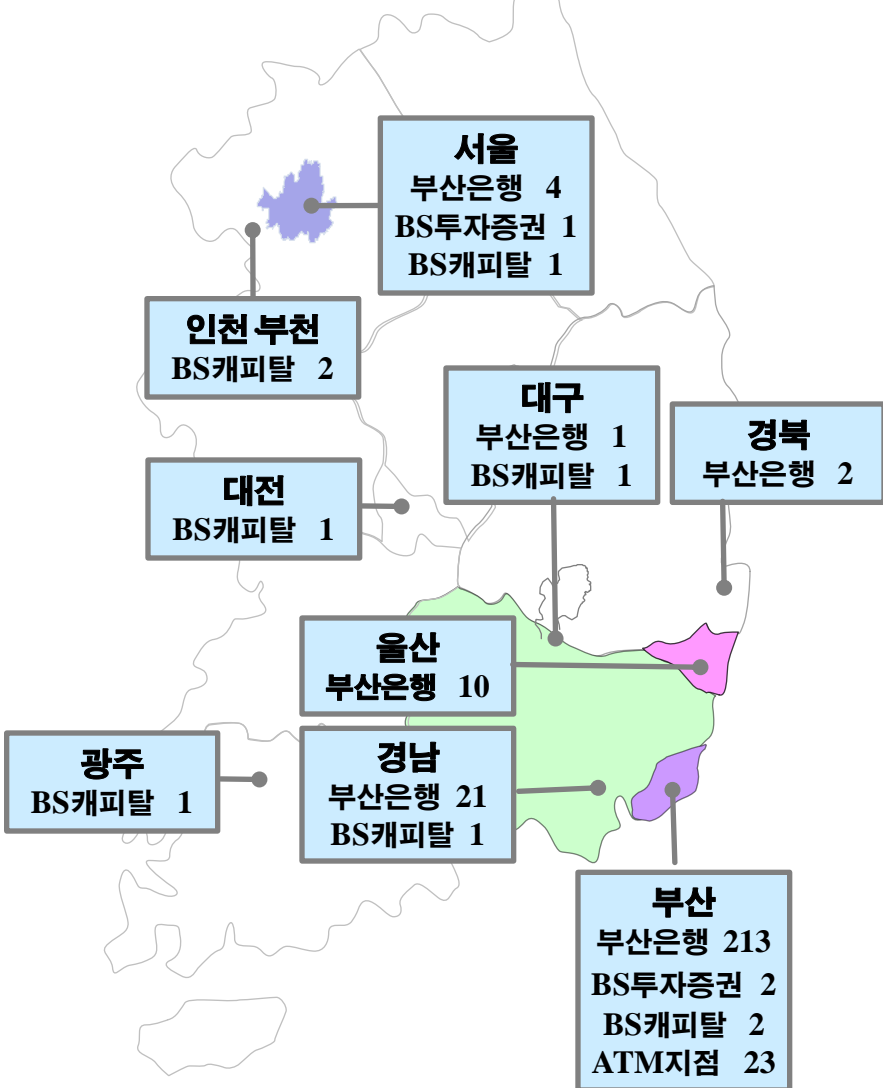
서울
부산은행 4
BS투자증권 1
BS캐피탈 1

인천 부천
BS캐피탈 2

대구
부산은행 1
BS캐피탈 1

경북
부산은행 2

대전
BS캐피탈 1

울산
부산은행 10

광주
BS캐피탈 1

경남
부산은행 21
BS캐피탈 1

부산
부산은행 213
BS투자증권 2
BS캐피탈 2
ATM지점 23